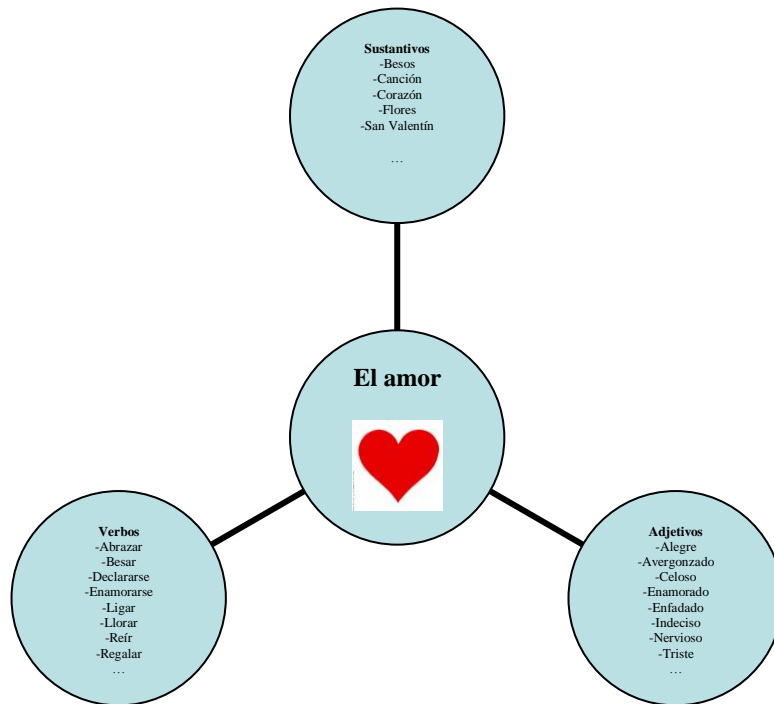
Sustantivos
-Besos
-Canción
-Corazón
-Flores
-San Valentín
…

El amor

Verbos
-Abrazar
-Besar
-Declararse
-Enamorarse
-Ligar
-Llorar
-Reír
-Regalar
…

Adjetivos
-Alegre
-Avergonzado
-Celoso
-Enamorado
-Enfadado
-Indeciso
-Nervioso
-Triste
…